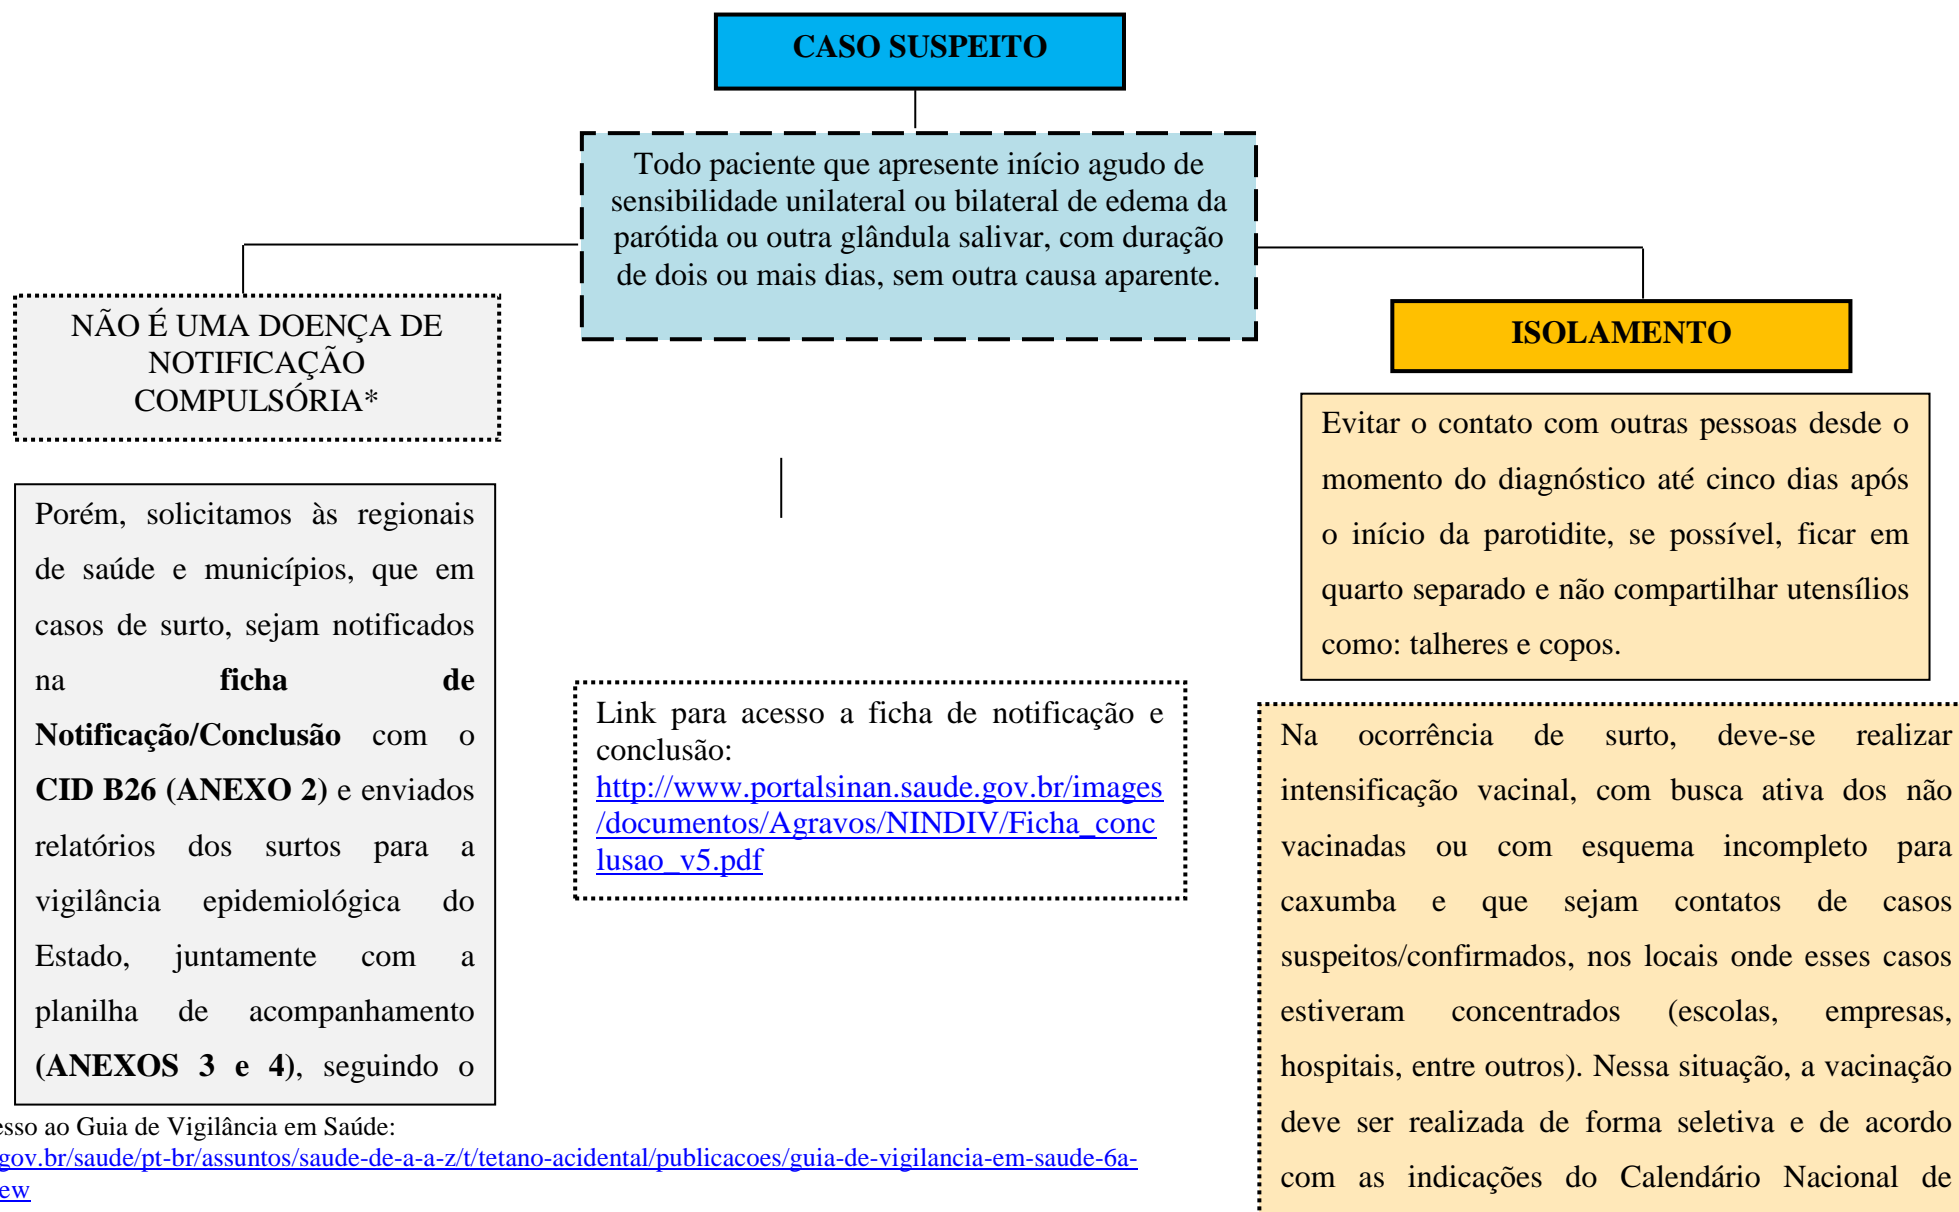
CASO SUSPEITO

Todo paciente que apresente início agudo de sensibilidade unilateral ou bilateral de edema da parótida ou outra glândula salivar, com duração de dois ou mais dias, sem outra causa aparente.

NÃO É UMA DOENÇA DE NOTIFICAÇÃO COMPULSÓRIA*

Porém, solicitamos às regionais de saúde e municípios, que em casos de surto, sejam notificados na **ficha de Notificação/Conclusão** com o **CID B26 (ANEXO 2)** e enviados relatórios dos surtos para a vigilância epidemiológica do Estado, juntamente com a planilha de acompanhamento **(ANEXOS 3 e 4)**, seguindo o

Link para acesso a ficha de notificação e conclusão: http://www.portalsinan.saude.gov.br/images/documentos/Agravos/NINDIV/Ficha_conclusao_v5.pdf

ISOLAMENTO

Evitar o contato com outras pessoas desde o momento do diagnóstico até cinco dias após o início da parotidite, se possível, ficar em quarto separado e não compartilhar utensílios como: talheres e copos.

Na ocorrência de surto, deve-se realizar intensificação vacinal, com busca ativa dos não vacinadas ou com esquema incompleto para caxumba e que sejam contatos de casos suspeitos/confirmados, nos locais onde esses casos estiveram concentrados (escolas, empresas, hospitais, entre outros). Nessa situação, a vacinação deve ser realizada de forma seletiva e de acordo com as indicações do Calendário Nacional de

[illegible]esso ao Guia de Vigilância em Saúde:
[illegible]gov.br/saude/pt-br/assuntos/saude-de-a-a-z/t/tetano-acidental/publicacoes/guia-de-vigilancia-em-saude-6a-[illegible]ew